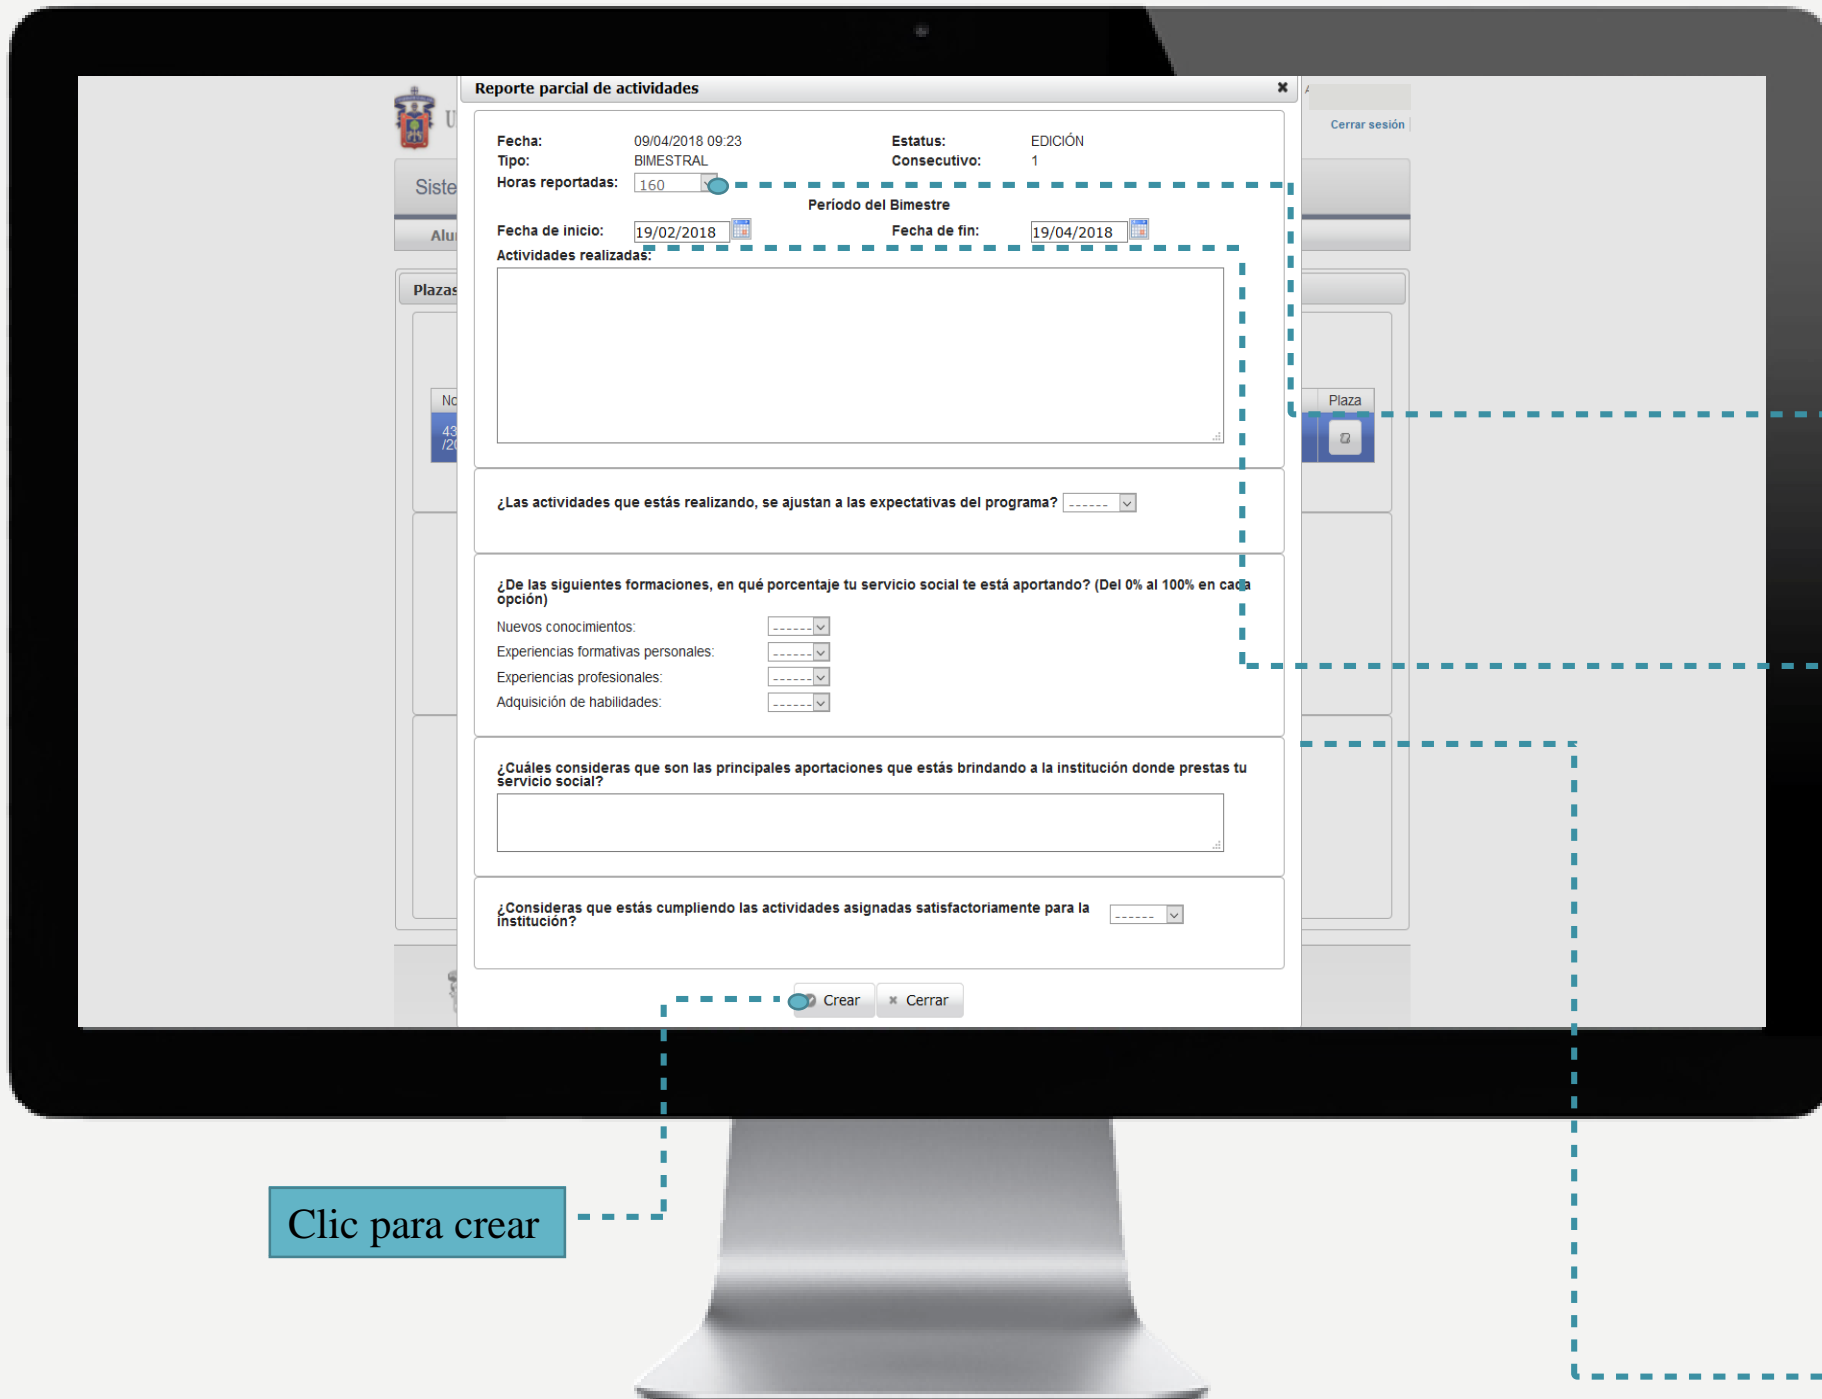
Reporte parcial de actividades

Cerrar sesión

Siste

Alu

Plazas

Nc

43 /20

Plaza

Fecha: 09/04/2018 09:23
Estatus: EDICIÓN
Tipo: BIMESTRAL
Consecutivo: 1
Horas reportadas: 160

Periodo del Bimestre

Fecha de inicio: 19/02/2018
Fecha de fin: 19/04/2018

Actividades realizadas:

¿Las actividades que estás realizando, se ajustan a las expectativas del programa? ------

¿De las siguientes formaciones, en qué porcentaje tu servicio social te está aportando? (Del 0% al 100% en cada opción)

Nuevos conocimientos: ------
Experiencias formativas personales: ------
Experiencias profesionales: ------
Adquisición de habilidades: ------

¿Cuáles consideras que son las principales aportaciones que estás brindando a la institución donde prestas tu servicio social?

¿Consideras que estás cumpliendo las actividades asignadas satisfactoriamente para la institución? ------

Crear
Cerrar

Clic para crear